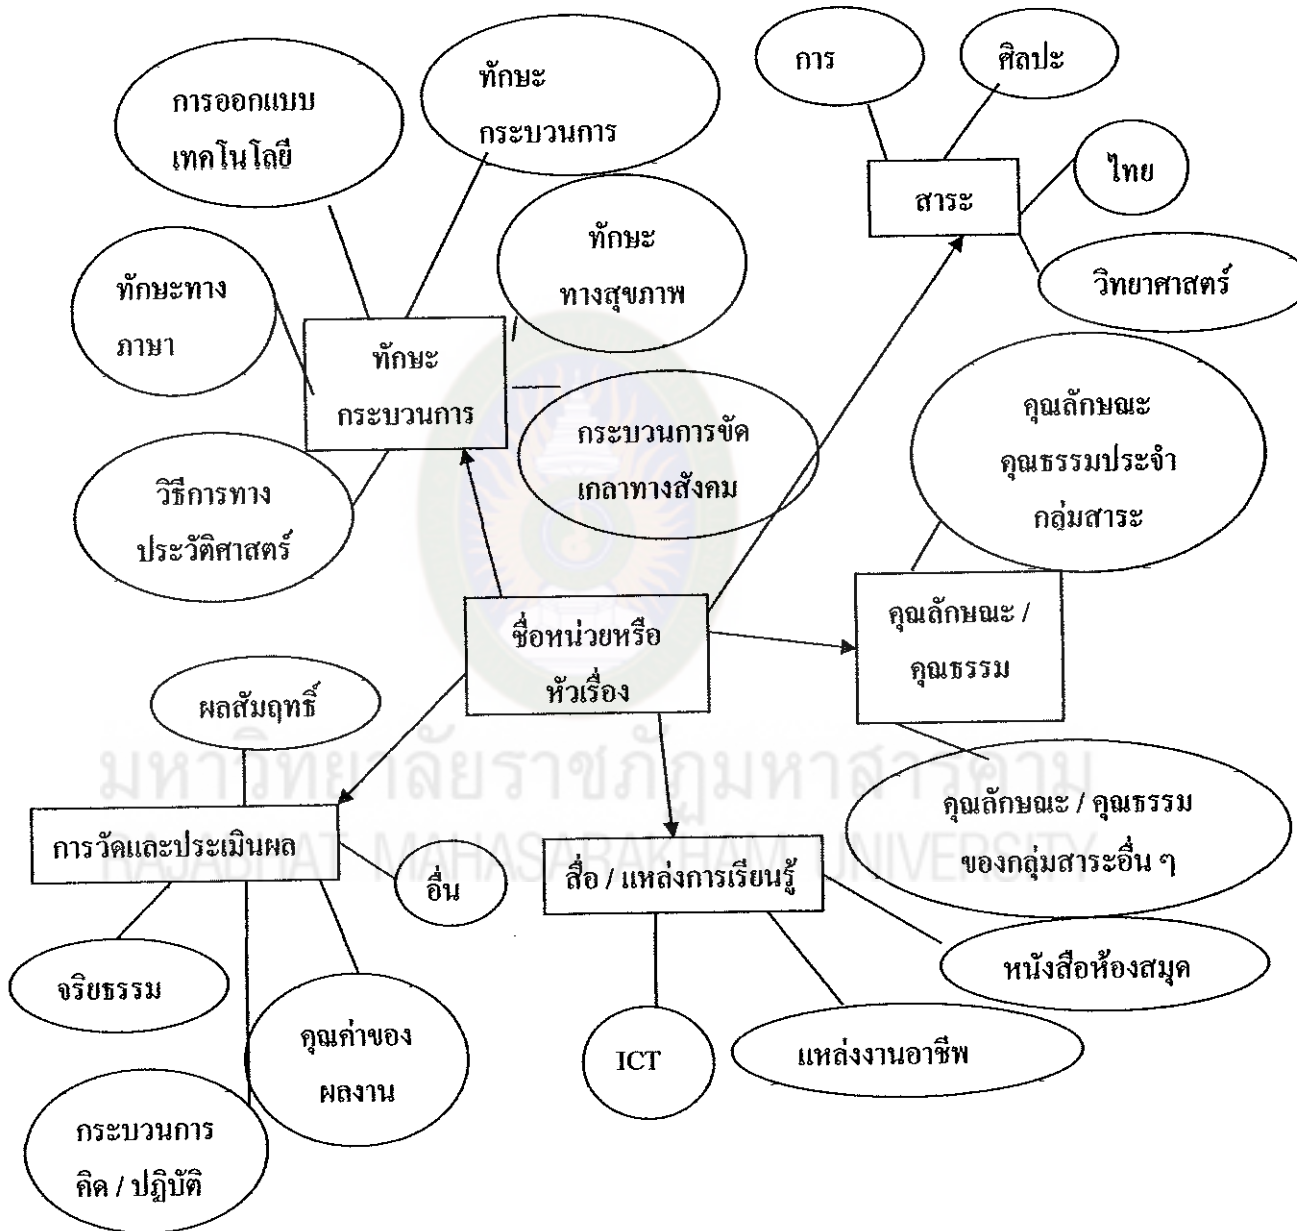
การ

ศิลปะ

การออกแบบ เทคโนโลยี

ทักษะ กระบวนการ

ไทย

สาระ

วิทยาศาสตร์

ทักษะ ทางสุขภาพ

ทักษะทาง ภาษา

ทักษะ กระบวนการ

กระบวนการขัดเกลาทางสังคม

คุณลักษณะ คุณธรรมประจำ กลุ่มสาระ

วิธีการทาง ประวัติศาสตร์

ชื่อหน่วยหรือ หัวเรื่อง

คุณลักษณะ / คุณธรรม

ผลสัมฤทธิ์

มหาวิทยาลัยราชภัฏมหาสารคาม
RAJABHAT MAHASARAKHAM UNIVERSITY

คุณลักษณะ / คุณธรรม ของกลุ่มสาระอื่น ๆ

การวัดและประเมินผล

อื่น

สื่อ / แหล่งการเรียนรู้

หนังสือห้องสมุด

จริยธรรม

คุณค่าของ ผลงาน

ICT

แหล่งงานอาชีพ

กระบวนการ คิด / ปฏิบัติ